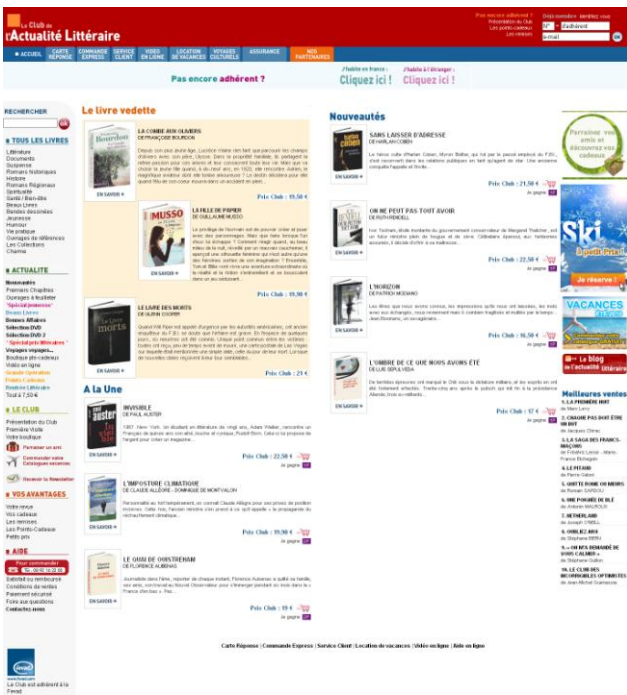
Le Club de l'Actualité Littéraire

Pas encore adhérent ? Présentation du Club Les points cadeaux Les remises

Déjà membre, identifiez vous

N° d'adhérent

e-mail

OK

ACCUEIL | CARTE RÉPONSE | COMMANDE EXPRESS | SERVICE CLIENT | VIDÉO EN LIGNE | LOCATION DE VACANCES | VOYAGES CULTURELS | ASSURANCE | NOS PARTENAIRES

Pas encore adhérent ?

J'habite en France : Cliquez ici !

J'habite à l'étranger : Cliquez ici !

RECHERCHER

OK

TOUS LES LIVRES
Littérature
Documents
Suspense
Romans Historiques
Histoire
Romans Régionaux
Spiritualité
Santé / Bien-être
Beaux Livres
Bandes dessinées
Jeunesse
Humour
Vie pratique
Ouvrages de références
Les Collections
Charme

ACTUALITE
Nouveautés
Premiers Chapitres
Ouvrages à feuilleter
Spécial jeunesse
Beaux Livres
Bonnes Affaires
Sélection DVD
Sélection DVD 2
Spécial prix littéraires
Voyages voyages...
Boutique éti-cadeaux
Vidéo en ligne
Grande Opération
Points Cadeaux
Rentrée Littéraire
Tout à 7,50 €

LE CLUB
Présentation du Club
Première Visite
Votre boutique
Parrainer un ami
Commander votre Catalogue vacances
Recevoir la Newsletter

VOS AVANTAGES
Votre revue
Vos cadeaux
Les remises
Les Points Cadeaux
Petits prix

AIDE
Pour commander
Satisfait ou remboursé
Conditions de ventes
Paiement sécurisé
Foire aux questions
Contactez-nous

Le Club est adhérent à la Fevad

Le livre vedette

LA COMBE AUX OLIVIERS
DE FRANÇOISE BOURDON
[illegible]
EN SAVOIR +
Prix Club : 19,50 €

LA FILLE DE PAPIER
DE GUILLAUME MUSSO
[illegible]
EN SAVOIR +
Prix Club : 19,90 €

LE LIVRE DES MORTS
DE GLENN COOPER
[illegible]
EN SAVOIR +
Prix Club : 21 €

A la Une

INVISIBLE
DE PAUL AUSTER
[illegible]
EN SAVOIR +
Prix Club : 22,50 €
Au panier

L'IMPOSTURE CLIMATIQUE
DE CLAUDE ALLÈGRE - DOMINIQUE DE MONTVALON
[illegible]
EN SAVOIR +
Prix Club : 19,90 €
Au panier

LE QUAI DE OUISTREHAM
DE FLORENCE AUBENAS
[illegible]
EN SAVOIR +
Prix Club : 19 €
Au panier

Nouveautés

SANS LAISSER D'ADRESSE
DE HARLAN COBEN
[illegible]
EN SAVOIR +
Prix Club : 21,50 €
Au panier

ON NE PEUT PAS TOUT AVOIR
DE RUTH RENDELL
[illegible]
EN SAVOIR +
Prix Club : 22,50 €
Au panier

L'HORIZON
DE PATRICK MODIANO
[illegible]
EN SAVOIR +
Prix Club : 16,50 €
Au panier

L'OMBRE DE CE QUE NOUS AVONS ÉTÉ
DE LUIS SEPULVEDA
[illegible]
EN SAVOIR +
Prix Club : 17 €
Au panier

Parrainez vos amis et recevez vos cadeaux

Ski à petit Prix ! Je réserve !

VACANCES

Le blog de l'actualité littéraire

Meilleures ventes
1. LA PREMIÈRE NUIT de Marc Levy
2. CHAQUE PAS DOIT ÊTRE UN BUT de Jacques Chirac
3. LA SAGA DES FRANCS-MAÇONS de Frédéric Lenoir - Marie-France Etchegoin
4. LE PÉTARD de Pierre Galeil
5. GROTTE ROSE OU BLANCHE de Romain SARDOU
6. UNE POIGNÉE DE BLÉ de Antoine MAUROUX
7. NÉTHERLAND de Joseph O'NEILL
8. OUBLIEZ MOI de Stéphane BERN
9. ON M'A DEMANDÉ DE VOUS CALMER de Stéphane Guillon
10. LE CLUB DES INCORRIGIBLES OPTIMISTES de Jean-Michel Guenassia

Carte Réponse | Commande Express | Service Client | Location de vacances | Vidéo en ligne | Aide en ligne